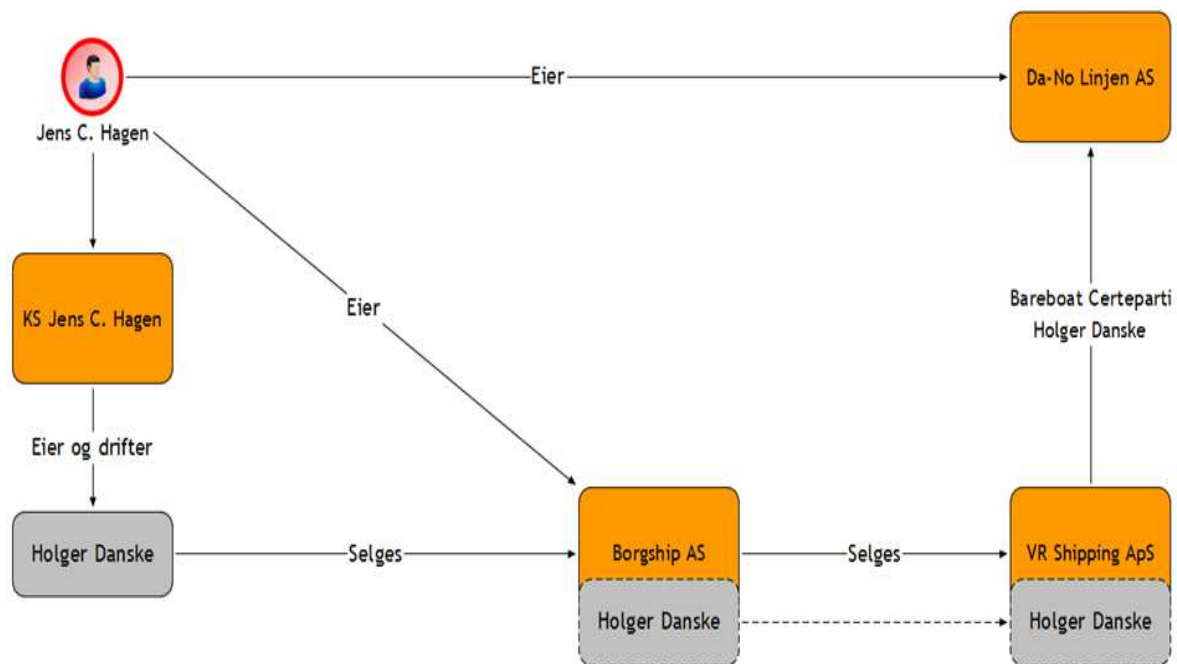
Jens C. Hagen

Eier

Da-No Linjen AS

KS Jens C. Hagen

Eier

Bareboat Certeparti Holger Danske

Eier og drifter

Holger Danske

Selges

Borgship AS

Holger Danske

Selges

VR Shipping ApS

Holger Danske